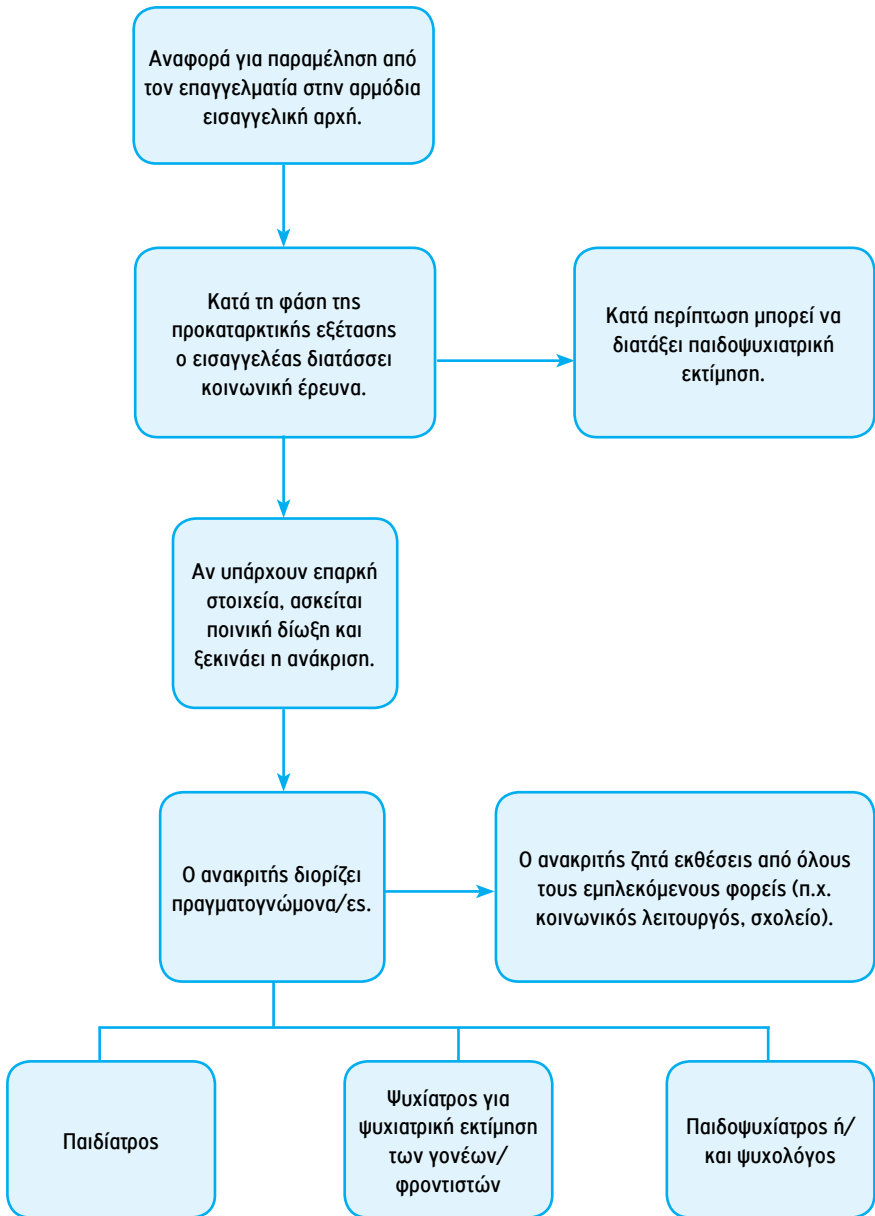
Αναφορά για παραμέληση από τον επαγγελματία στην αρμόδια εισαγγελική αρχή.

Κατά τη φάση της προκαταρκτικής εξέτασης ο εισαγγελέας διατάσσει κοινωνική έρευνα.

Κατά περίπτωση μπορεί να διατάξει παιδοψυχιατρική εκτίμηση.

Αν υπάρχουν επαρκή στοιχεία, ασκείται ποινική δίωξη και ξεκινάει η ανάκριση.

Ο ανακριτής διορίζει πραγματογνώμονα/ες.

Ο ανακριτής ζητά εκθέσεις από όλους τους εμπλεκόμενους φορείς (π.χ. κοινωνικός λειτουργός, σχολείο).

Παιδίατρος

Ψυχίατρος για ψυχιατρική εκτίμηση των γονέων/φροντιστών

Παιδοψυχίατρος ή/ και ψυχολόγος